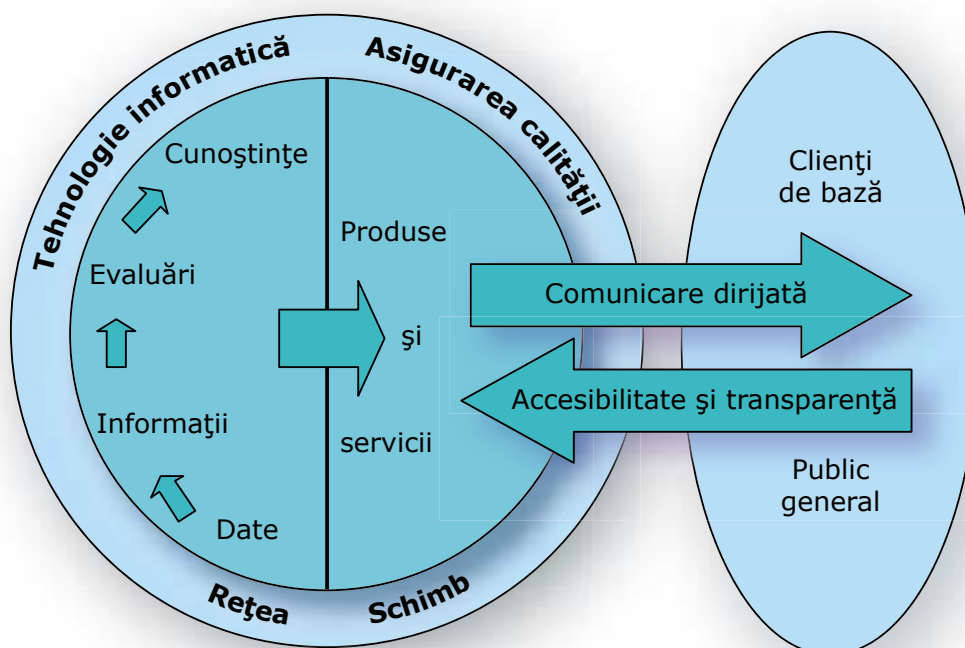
Tehnologie informatică

Asigurarea calităţii

Cunoştinţe

Evaluări

Informaţii

Date

Produse

şi

servicii

Clienţi de bază

Comunicare dirijată

Accesibilitate şi transparenţă

Public general

Reţea

Schimb